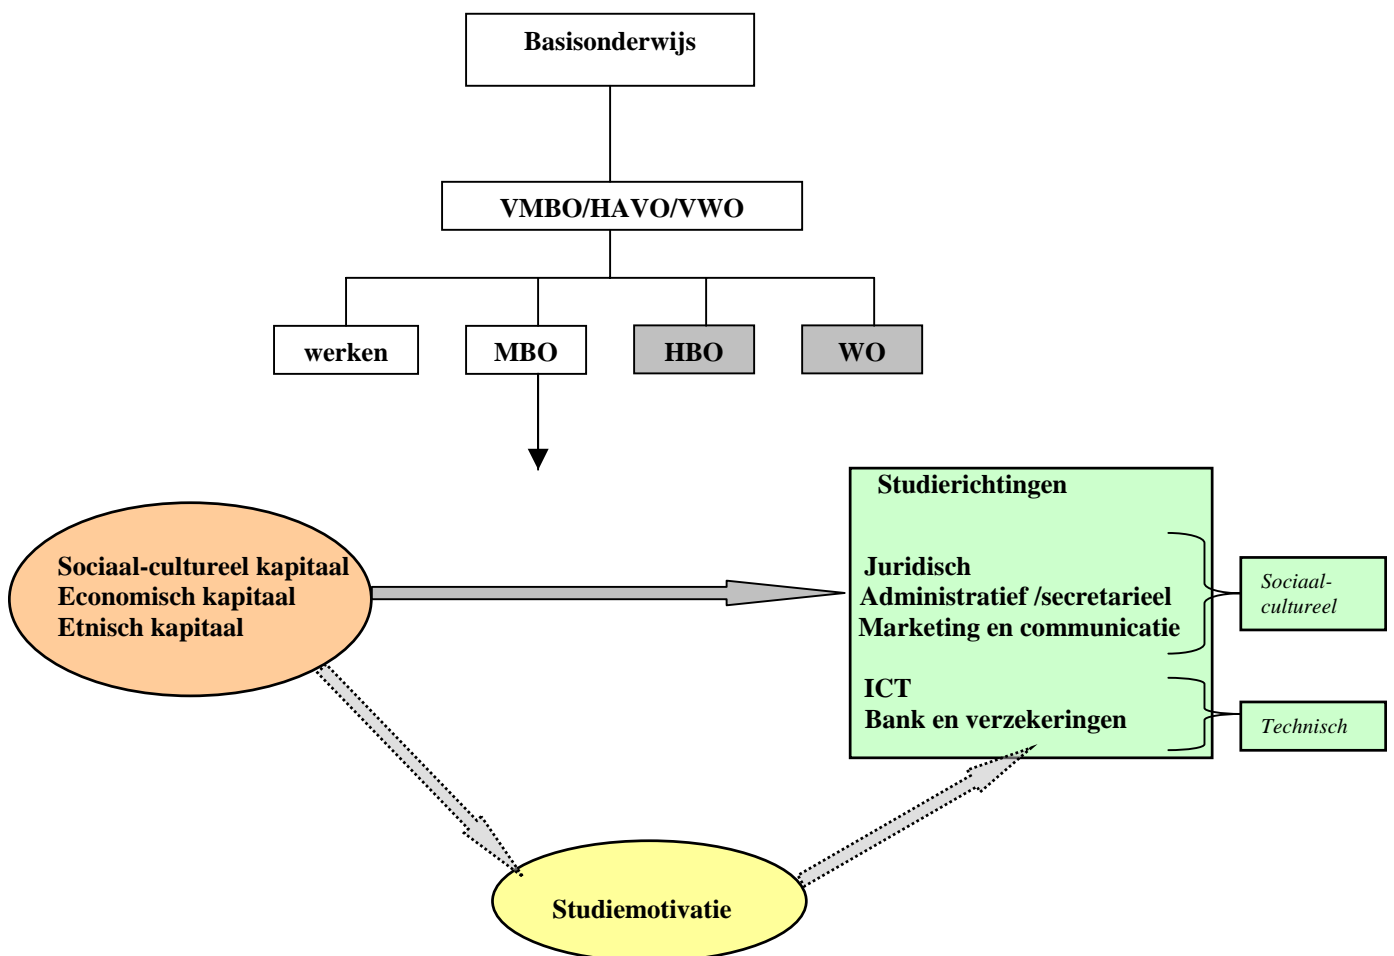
Basisonderwijs

VMBO/HAVO/VWO

werken

MBO

HBO

WO

Sociaal-cultureel kapitaal
Economisch kapitaal
Etnisch kapitaal

Studierichtingen

Juridisch
Administratief /secretarieel
Marketing en communicatie

ICT
Bank en verzekeringen

Sociaal-cultureel

Technisch

Studiemotivatie